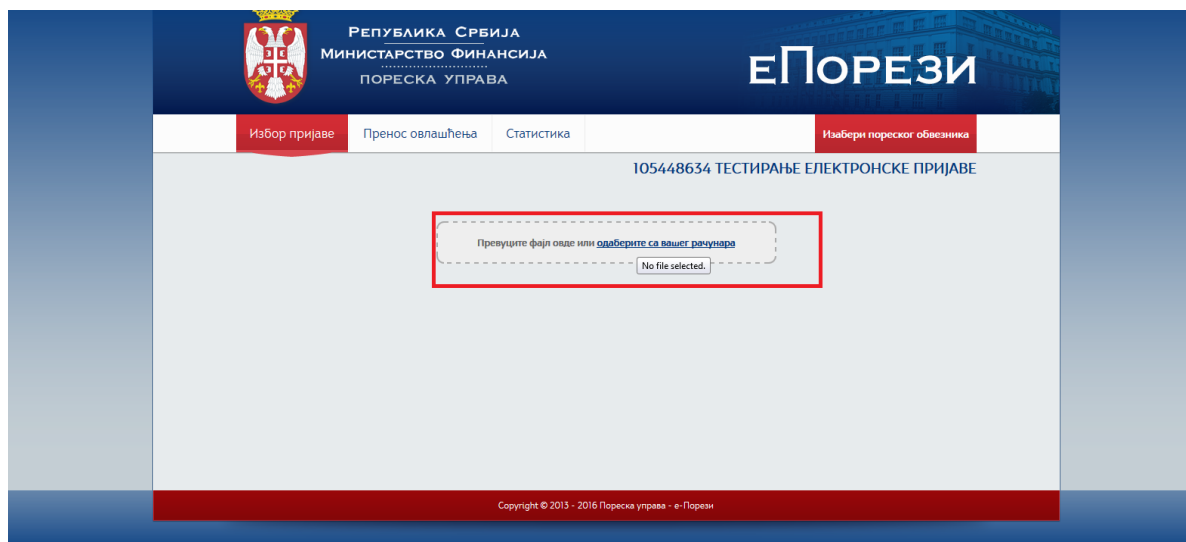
Република Србија
Министарство Финансија
ПОРЕСКА УПРАВА

еПорези

Избор пријаве
Пренос овлашћења
Статистика
Изабери пореског обвезника

105448634 ТЕСТИРАЊЕ ЕЛЕКТРОНСКЕ ПРИЈАВЕ

Превуците фајл овде или одаберите са вашег рачунара
No file selected.

Copyright © 2013 - 2016 Пореска управа - е-Порези